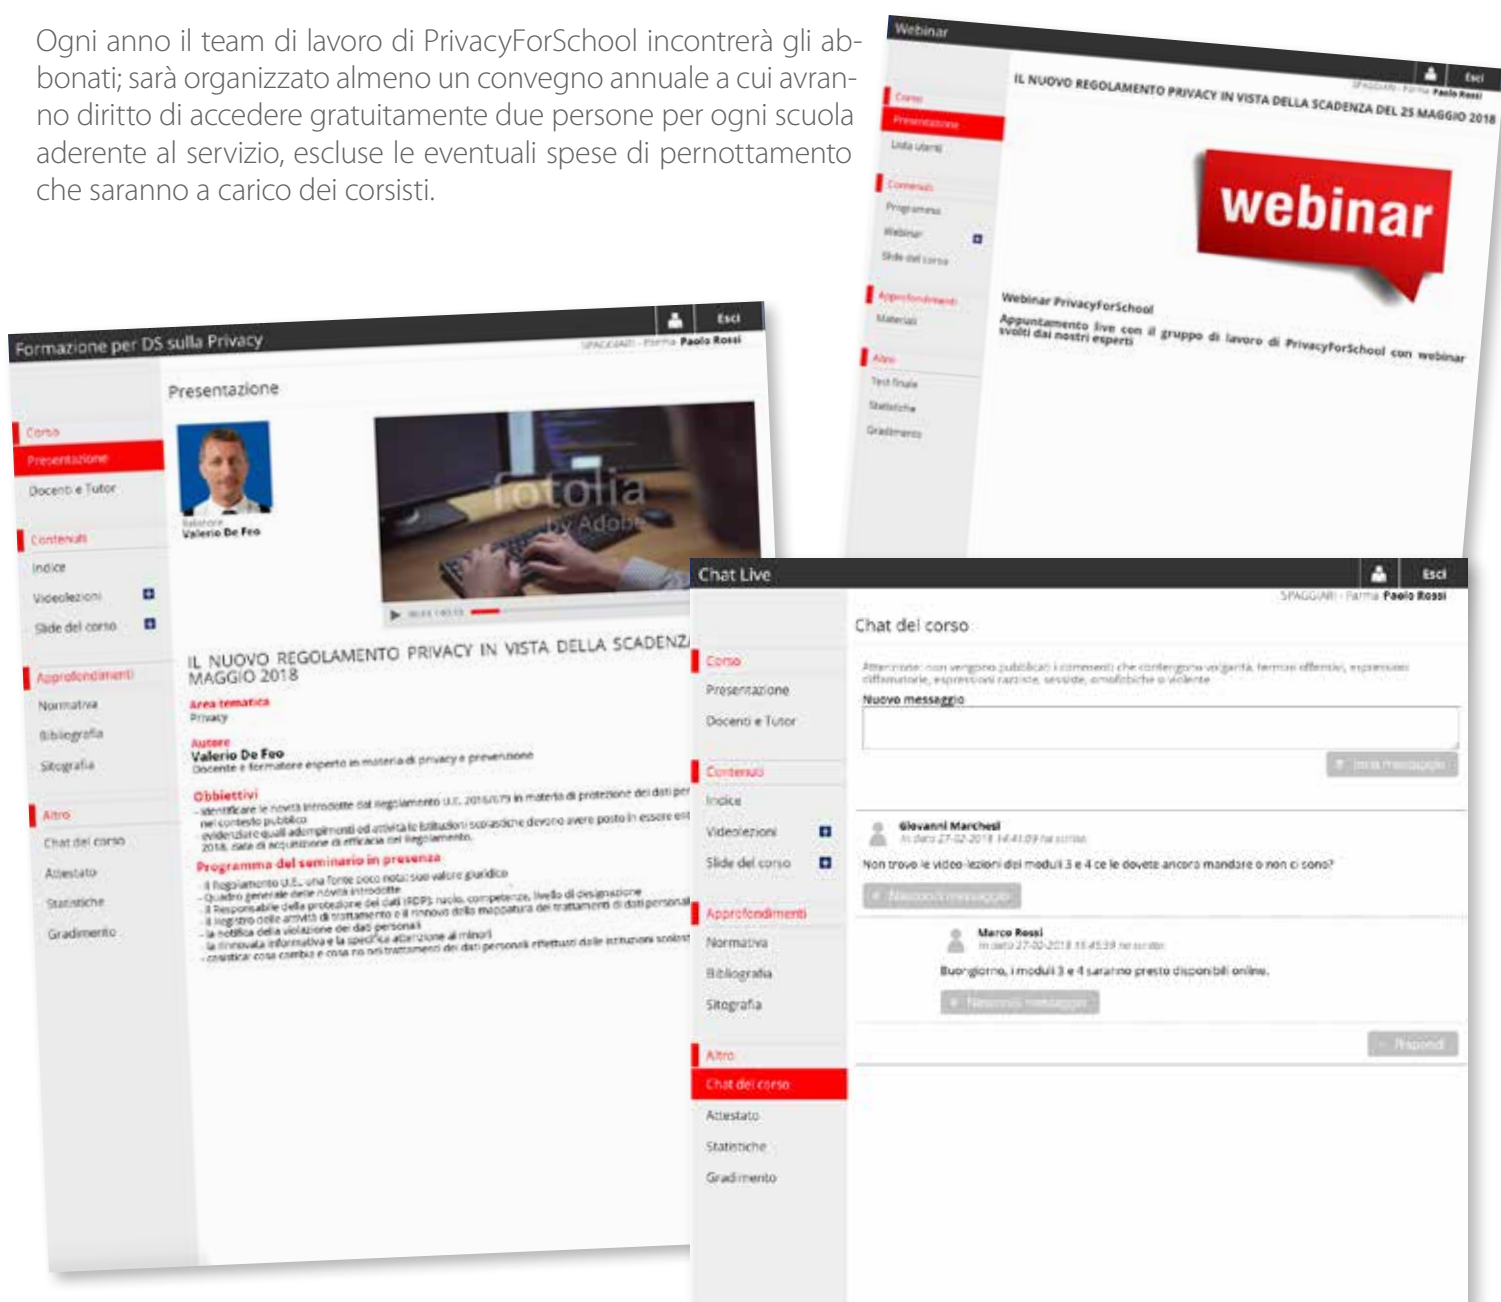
Ogni anno il team di lavoro di PrivacyForSchool incontrerà gli abbonati; sarà organizzato almeno un convegno annuale a cui avranno diritto di accedere gratuitamente due persone per ogni scuola aderente al servizio, escluse le eventuali spese di pernottamento che saranno a carico dei corsisti.

Webinar
Esci
SPAGGIARI - Parma Paolo Rossi
IL NUOVO REGOLAMENTO PRIVACY IN VISTA DELLA SCADENZA DEL 25 MAGGIO 2018
Corso
Presentazione
Lista utenti
Contenuti
Programma
Webinar
Slide del corso
Approfondimenti
Materiali
Altro
Test finale
Statistiche
Gradimento
webinar
Webinar PrivacyForSchool
Appuntamento live con il gruppo di lavoro di PrivacyForSchool con webinar svolti dai nostri esperti

Formazione per DS sulla Privacy
Esci
SPAGGIARI - Parma Paolo Rossi
Presentazione
Corso
Presentazione
Docenti e Tutor
Contenuti
Indice
Videolezioni
Slide del corso
Approfondimenti
Normativa
Bibliografia
Sitografia
Altro
Chat del corso
Attestato
Statistiche
Gradimento
Relatore
Valerio De Feo
fotolia by Adobe
IL NUOVO REGOLAMENTO PRIVACY IN VISTA DELLA SCADENZA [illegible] MAGGIO 2018
Area tematica
Privacy
Autore
Valerio De Feo
Docente e formatore esperto in materia di privacy e prevenzione
Obbiettivi
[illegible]
Programma del seminario in presenza
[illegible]

Chat Live
Esci
SPAGGIARI - Parma Paolo Rossi
Chat del corso
Corso
Presentazione
Docenti e Tutor
Contenuti
Indice
Videolezioni
Slide del corso
Approfondimenti
Normativa
Bibliografia
Sitografia
Altro
Chat del corso
Attestato
Statistiche
Gradimento
Attenzione: non vengono pubblicati i commenti che contengono volgarità, termini offensivi, espressioni diffamatorie, espressioni razziste, sessiste, omofobiche o violente
Nuovo messaggio
Invia messaggio
Giovanni Marchesi
In data 27-02-2018 14:41:09 ha scritto:
Non trovo le video-lezioni dei moduli 3 e 4 ce le dovete ancora mandare o non ci sono?
Nascondi messaggio
Marco Rossi
In data 27-02-2018 15:45:39 ha scritto:
Buongiorno, i moduli 3 e 4 saranno presto disponibili online.
Nascondi messaggio
Rispondi